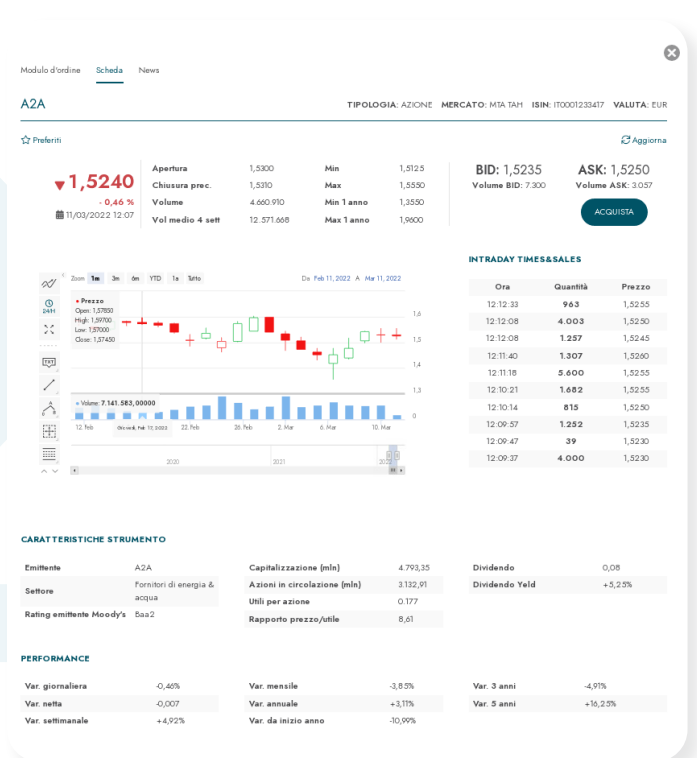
Modulo d'ordine Scheda News

A2A

TIPOLOGIA: AZIONE MERCATO: MTA TAH ISIN: IT0001233417 VALUTA: EUR

Preferiti

Aggiorna

▼1,5240
- 0,46 %
11/03/2022 12:07

| Apertura | 1,5300 | Min | 1,5125 |
|---|---|---|---|
| Chiusura prec. | 1,5310 | Max | 1,5550 |
| Volume | 4.660.910 | Min 1 anno | 1,3550 |
| Vol medio 4 sett | 12.571.668 | Max 1 anno | 1,9600 |

BID: 1,5235
Volume BID: 7.300

ASK: 1,5250
Volume ASK: 3.057

ACQUISTA

Zoom 1m 3m 6m YTD 1a Tutto

Da Feb 11, 2022 A Mar 11, 2022

24H

Prezzo
Open: 1,57850
High: 1,59700
Low: 1,57000
Close: 1,57450

1,6
1,5
1,4
1,3

Volume: 7.141.583,00000

0

12. Feb Giovedì, Feb 17, 2022 22. Feb 26. Feb 2. Mar 6. Mar 10. Mar

2020 2021 2022

INTRADAY TIMES&SALES

| Ora | Quantità | Prezzo |
|---|---|---|
| 12:12:33 | 963 | 1,5255 |
| 12:12:08 | 4.003 | 1,5250 |
| 12:12:08 | 1.257 | 1,5245 |
| 12:11:40 | 1.307 | 1,5260 |
| 12:11:18 | 5.600 | 1,5255 |
| 12:10:21 | 1.682 | 1,5255 |
| 12:10:14 | 815 | 1,5250 |
| 12:09:57 | 1.252 | 1,5235 |
| 12:09:47 | 39 | 1,5230 |
| 12:09:37 | 4.000 | 1,5230 |

CARATTERISTICHE STRUMENTO

| Emittente | A2A |
|---|---|
| Settore | Fornitori di energia & acqua |
| Rating emittente Moody's | Baa2 |

| Capitalizzazione (mln) | 4.793,35 |
|---|---|
| Azioni in circolazione (mln) | 3.132,91 |
| Utili per azione | 0.177 |
| Rapporto prezzo/utile | 8,61 |

| Dividendo | 0,08 |
|---|---|
| Dividendo Yeld | +5,25% |

PERFORMANCE

| Var. giornaliera | -0,46% |
|---|---|
| Var. netta | -0,007 |
| Var. settimanale | +4,92% |

| Var. mensile | -3,85% |
|---|---|
| Var. annuale | +3,11% |
| Var. da inizio anno | -10,99% |

| Var. 3 anni | -4,91% |
|---|---|
| Var. 5 anni | +16,25% |